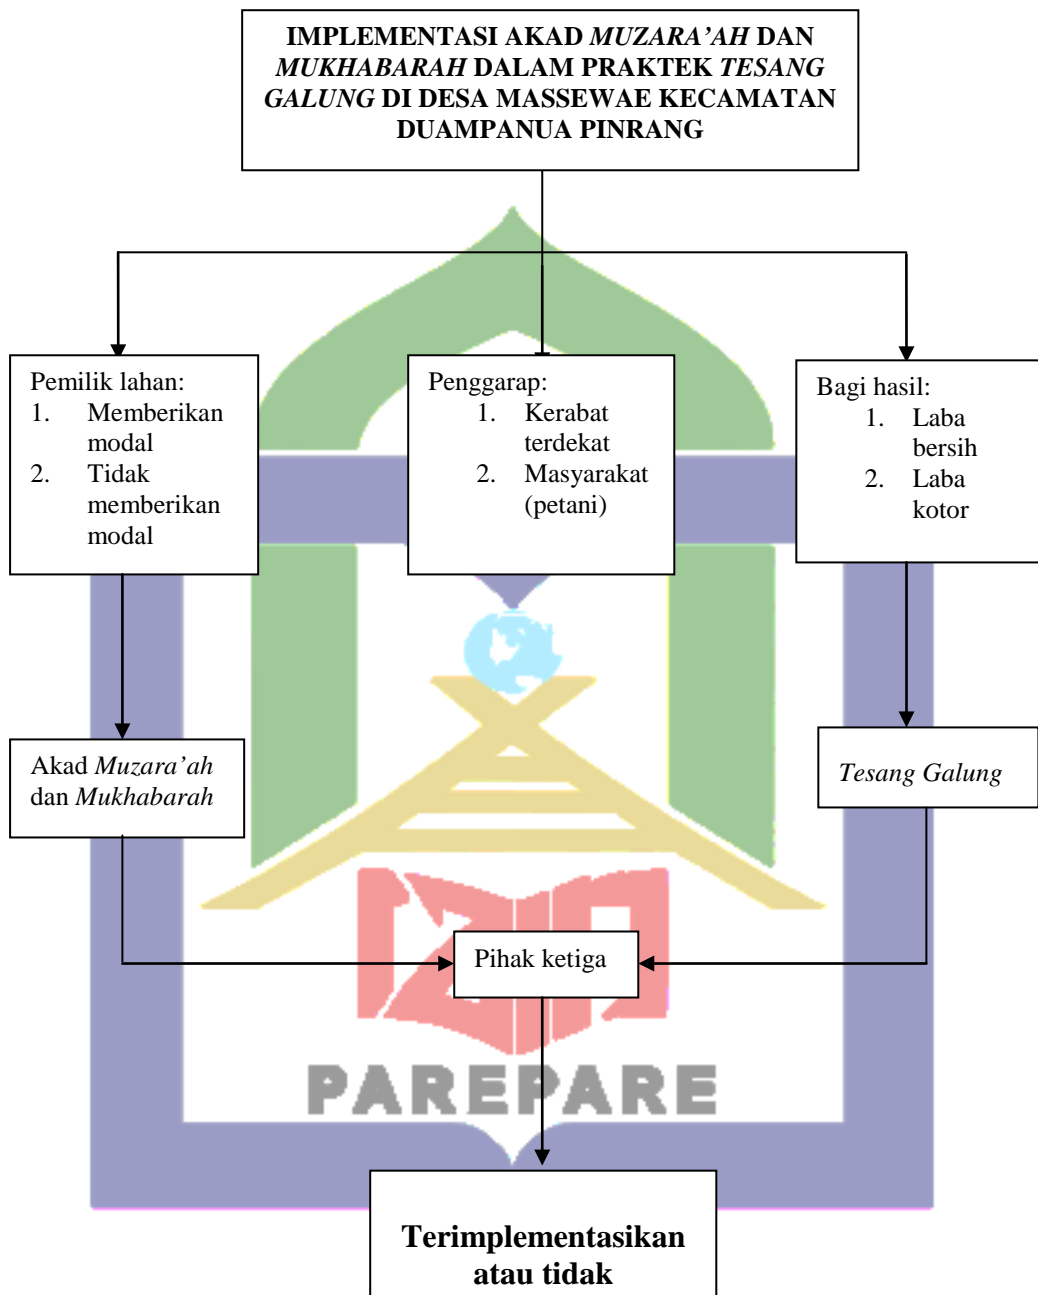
IMPLEMENTASI AKAD MUZARA'AH DAN MUKHABARAH DALAM PRAKTEK TESANG GALUNG DI DESA MASSEWAE KECAMATAN DUAMPANUA PINRANG

Pemilik lahan:
1. Memberikan modal
2. Tidak memberikan modal

Penggarap:
1. Kerabat terdekat
2. Masyarakat (petani)

Bagi hasil:
1. Laba bersih
2. Laba kotor

Akad Muzara'ah dan Mukhabarah

Tesang Galung

Pihak ketiga

PAREPARE

Terimplementasikan atau tidak